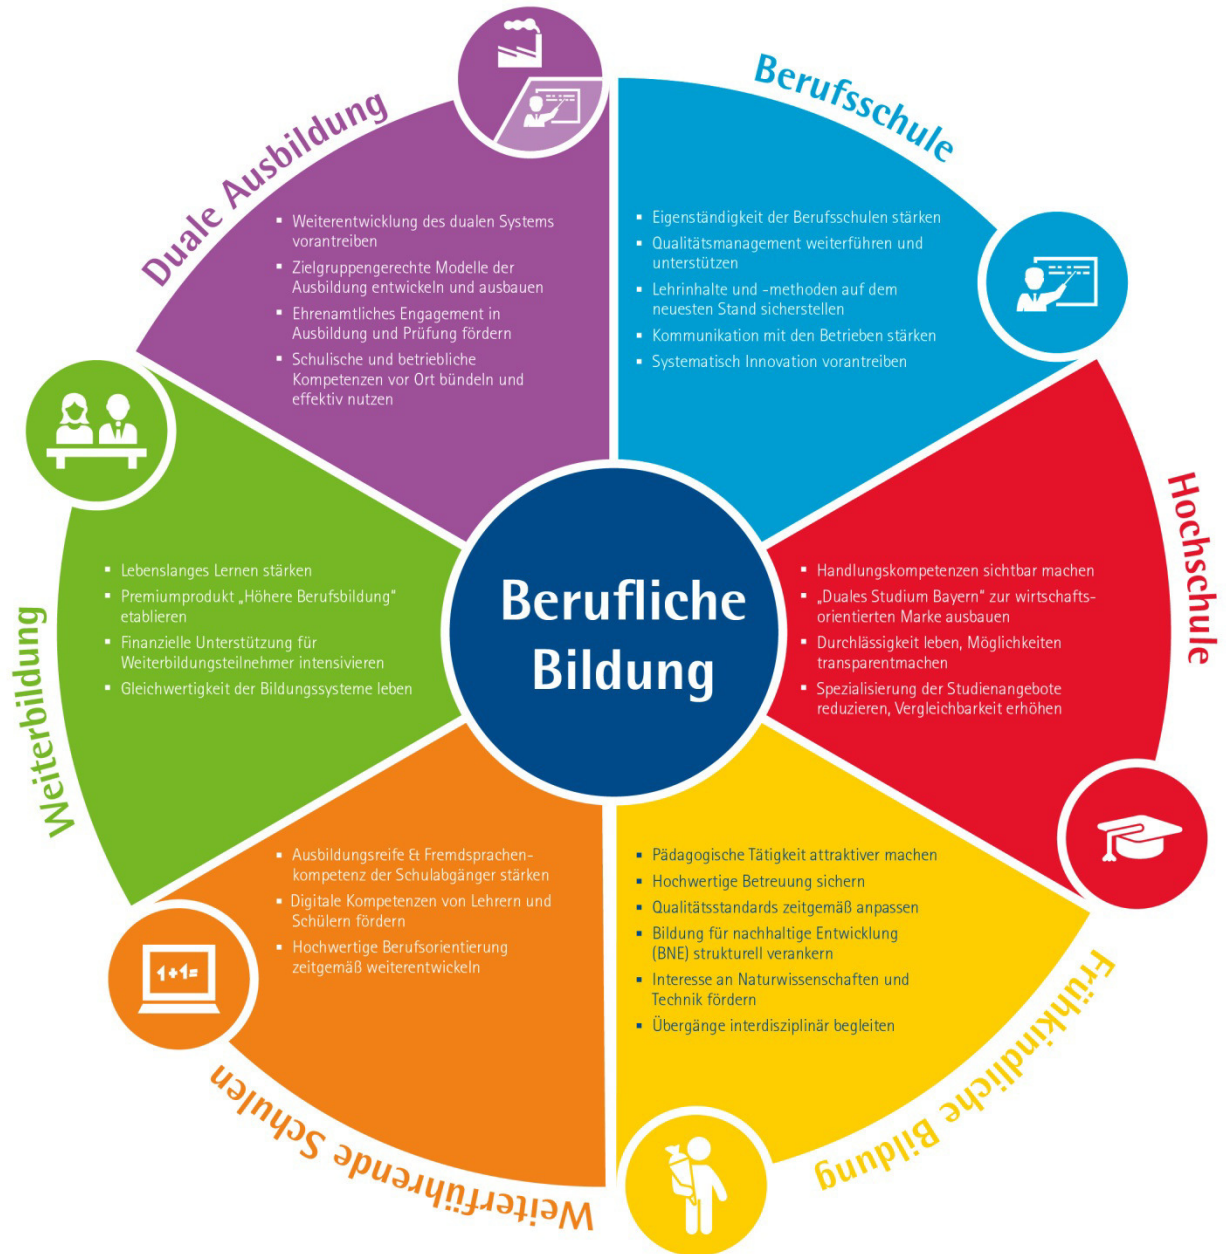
Duale Ausbildung

- Weiterentwicklung des dualen Systems vorantreiben
- Zielgruppengerechte Modelle der Ausbildung entwickeln und ausbauen
- Ehrenamtliches Engagement in Ausbildung und Prüfung fördern
- Schulische und betriebliche Kompetenzen vor Ort bündeln und effektiv nutzen

Berufsschule

- Eigenständigkeit der Berufsschulen stärken
- Qualitätsmanagement weiterführen und unterstützen
- Lehrinhalte und -methoden auf dem neuesten Stand sicherstellen
- Kommunikation mit den Betrieben stärken
- Systematisch Innovation vorantreiben

Hochschule

- Handlungskompetenzen sichtbar machen
- „Duales Studium Bayern" zur wirtschaftsorientierten Marke ausbauen
- Durchlässigkeit leben, Möglichkeiten transparentmachen
- Spezialisierung der Studienangebote reduzieren, Vergleichbarkeit erhöhen

Frühkindliche Bildung

- Pädagogische Tätigkeit attraktiver machen
- Hochwertige Betreuung sichern
- Qualitätsstandards zeitgemäß anpassen
- Bildung für nachhaltige Entwicklung (BNE) strukturell verankern
- Interesse an Naturwissenschaften und Technik fördern
- Übergänge interdisziplinär begleiten

Weiterführende Schulen

- Ausbildungsreife & Fremdsprachenkompetenz der Schulabgänger stärken
- Digitale Kompetenzen von Lehrern und Schülern fördern
- Hochwertige Berufsorientierung zeitgemäß weiterentwickeln

1+1=

Weiterbildung

- Lebenslanges Lernen stärken
- Premiumprodukt „Höhere Berufsbildung" etablieren
- Finanzielle Unterstützung für Weiterbildungsteilnehmer intensivieren
- Gleichwertigkeit der Bildungssysteme leben

Berufliche Bildung